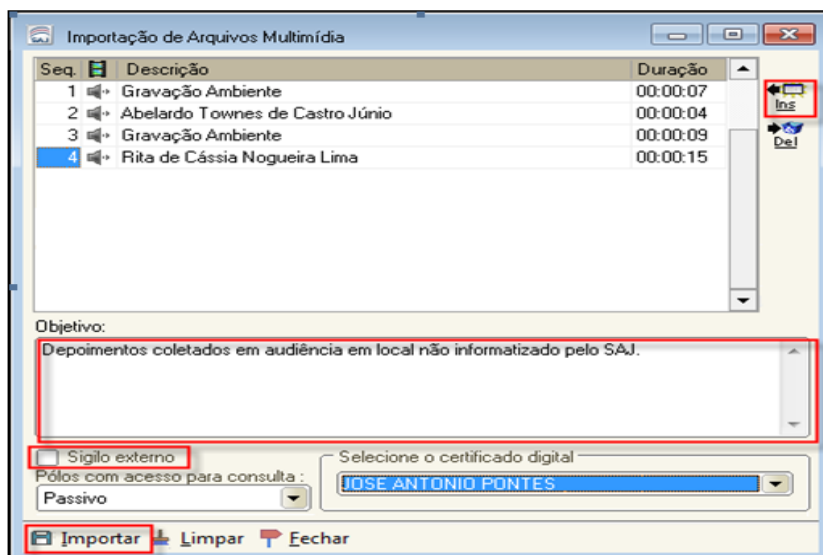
Importação de Arquivos Multimídia

| Seq. | | Descrição | Duração |
|---|---|---|---|
| 1 | | Gravação Ambiente | 00:00:07 |
| 2 | | Abelardo Townes de Castro Júnio | 00:00:04 |
| 3 | | Gravação Ambiente | 00:00:09 |
| 4 | | Rita de Cássia Nogueira Lima | 00:00:15 |

Ins
Del

Objetivo:
Depoimentos coletados em audiência em local não informatizado pelo SAJ.

Sigilo externo
Pólos com acesso para consulta :
Passivo

Selecione o certificado digital
JOSE ANTONIO PONTES

Importar Limpar Fechar